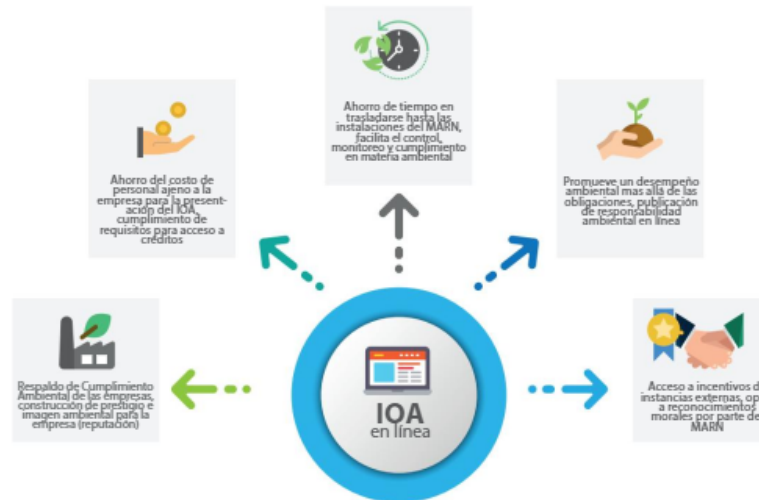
Ahorro de tiempo en trasladarse hasta las instalaciones del MARN, facilita el control, monitoreo y cumplimiento en materia ambiental

Ahorro del costo de personal ajeno a la empresa para la presentación del IOA, cumplimiento de requisitos para acceso a créditos

Promueve un desempeño ambiental mas allá de las obligaciones, publicación de responsabilidad ambiental en línea

Respaldo de Cumplimiento Ambiental de las empresas, construcción de prestigio e imagen ambiental para la empresa (reputación)

IOA
en línea

Acceso a incentivos d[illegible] instancias externas, op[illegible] a reconocimientos morales por parte de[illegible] MARN